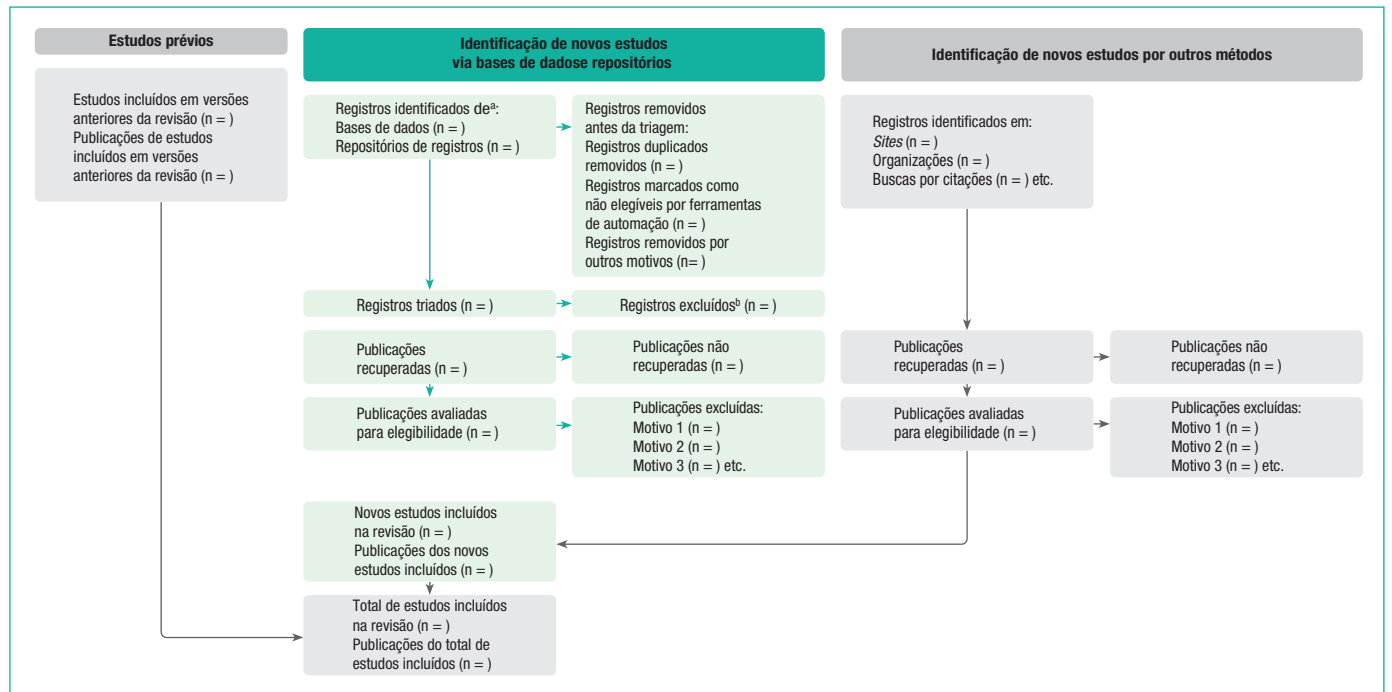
Estudos prévios

Estudos incluídos em versões anteriores da revisão (n = )
Publicações de estudos incluídos em versões anteriores da revisão (n = )

Identificação de novos estudos via bases de dadose repositórios

Registros identificados de$^{a}$:
Bases de dados (n = )
Repositórios de registros (n = )

Registros removidos antes da triagem:
Registros duplicados removidos (n = )
Registros marcados como não elegíveis por ferramentas de automação (n = )
Registros removidos por outros motivos (n= )

Registros triados (n = )

Registros excluídos$^{b}$ (n = )

Publicações recuperadas (n = )

Publicações não recuperadas (n = )

Publicações avaliadas para elegibilidade (n = )

Publicações excluídas:
Motivo 1 (n = )
Motivo 2 (n = )
Motivo 3 (n = ) etc.

Novos estudos incluídos na revisão (n = )
Publicações dos novos estudos incluídos (n = )

Total de estudos incluídos na revisão (n = )
Publicações do total de estudos incluídos (n = )

Identificação de novos estudos por outros métodos

Registros identificados em:
Sites (n = )
Organizações (n = )
Buscas por citações (n = ) etc.

Publicações recuperadas (n = )

Publicações não recuperadas (n = )

Publicações avaliadas para elegibilidade (n = )

Publicações excluídas:
Motivo 1 (n = )
Motivo 2 (n = )
Motivo 3 (n = ) etc.